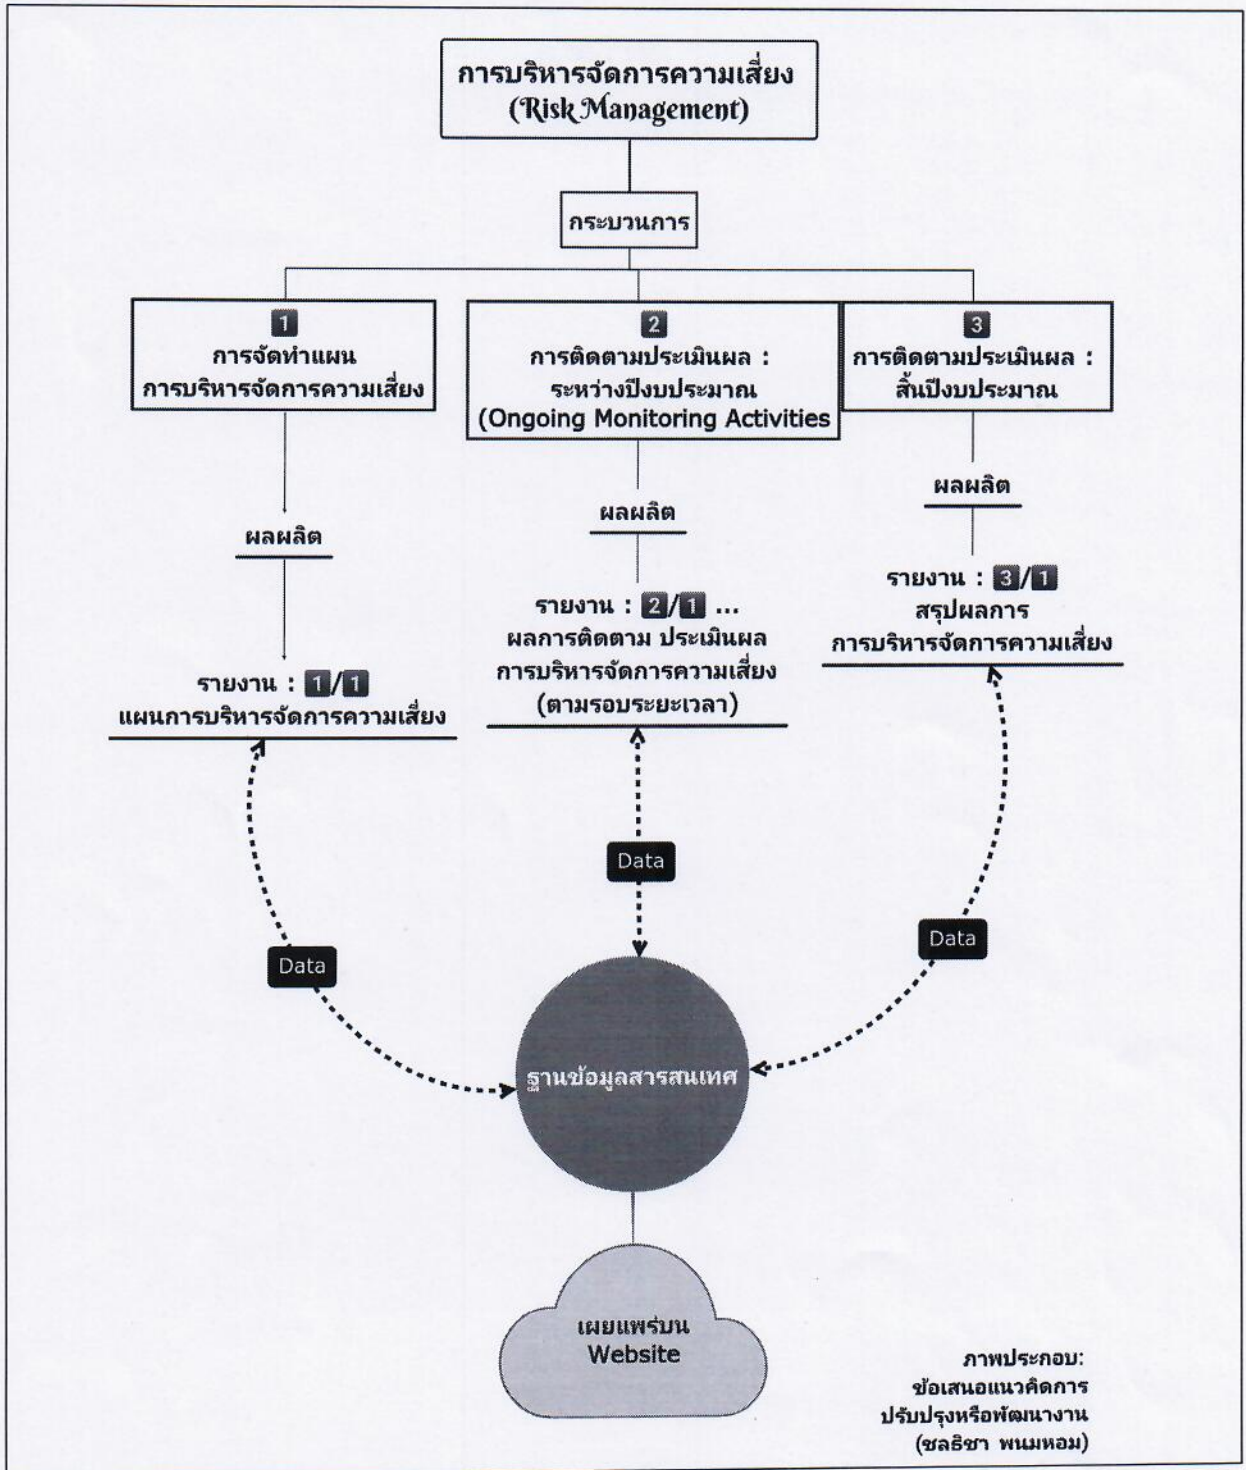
การบริหารจัดการความเสี่ยง
(Risk Management)

กระบวนการ

1
การจัดทำแผน
การบริหารจัดการความเสี่ยง

2
การติดตามประเมินผล :
ระหว่างปีงบประมาณ
(Ongoing Monitoring Activities

3
การติดตามประเมินผล :
สิ้นปีงบประมาณ

ผลผลิต

รายงาน : 1/1
แผนการบริหารจัดการความเสี่ยง

ผลผลิต

รายงาน : 2/1 ...
ผลการติดตาม ประเมินผล
การบริหารจัดการความเสี่ยง
(ตามรอบระยะเวลา)

ผลผลิต

รายงาน : 3/1
สรุปผลการ
การบริหารจัดการความเสี่ยง

Data

Data

Data

ฐานข้อมูลสารสนเทศ

เผยแพร่บน
Website

ภาพประกอบ:
ข้อเสนอแนวคิดการ
ปรับปรุงหรือพัฒนางาน
(ชลธิชา พนมหอม)